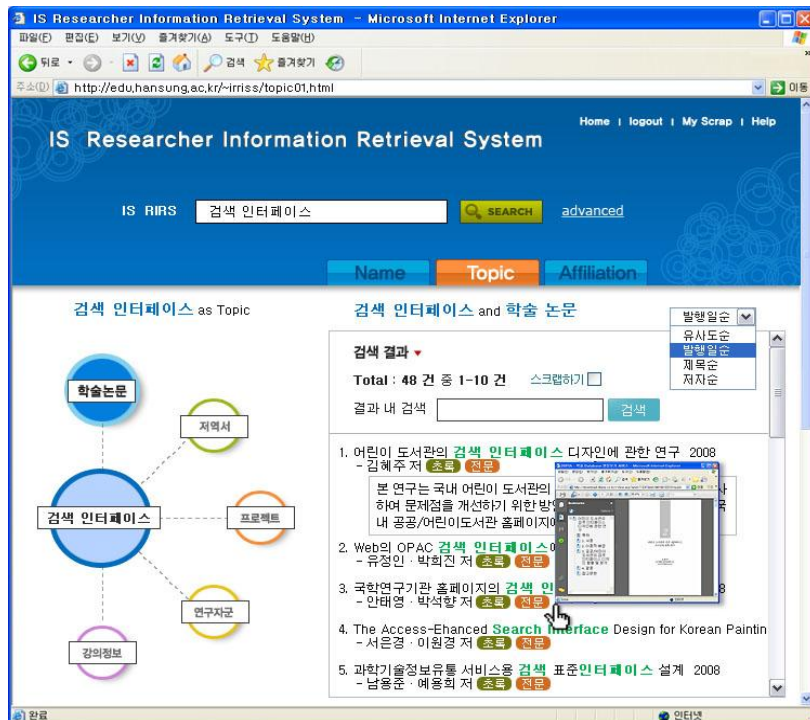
IS Researcher Information Retrieval System - Microsoft Internet Explorer

파일(F) 편집(E) 보기(V) 즐겨찾기(A) 도구(T) 도움말(H)

뒤로 검색 즐겨찾기

주소(D) http://edu.hansung.ac.kr/~irriss/topic01.html 이동

IS Researcher Information Retrieval System

Home | logout | My Scrap | Help

IS RIRS 검색 인터페이스 SEARCH advanced

Name Topic Affiliation

검색 인터페이스 as Topic

학술논문

저역서

검색 인터페이스

프로젝트

연구자군

강의정보

검색 인터페이스 and 학술 논문

발행일순
유사도순
발행일순
제목순
저자순

검색 결과

Total : 48 건 중 1-10 건 스크랩하기

결과 내 검색 검색

1. 어린이 도서관의 검색 인터페이스 디자인에 관한 연구 2008
- 김혜주 저 초록 전문
본 연구는 국내 어린이 도서관의 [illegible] 하여 문제점을 개선하기 위한 방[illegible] 내 공공/어린이도서관 홈페이지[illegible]

2. Web의 OPAC 검색 인터페이스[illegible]
- 유정인 · 박희진 저 초록 전문

3. 국학연구기관 홈페이지의 검색 인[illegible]8
- 안태영 · 박석향 저 초록 전문

4. The Access-Ehanced Search Interface Design for Korean Paintin
- 서은경 · 이원경 저 초록 전문

5. 과학기술정보유통 서비스용 검색 표준인터페이스 설계 2008
- 남용준 · 예용희 저 초록 전문

완료 인터넷